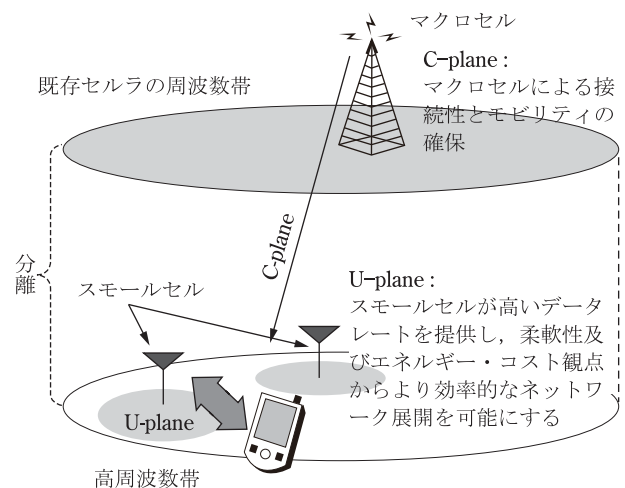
マクロセル

既存セルラの周波数帯

C-plane：
マクロセルによる接続性とモビリティの確保

C-plane

分離

スモールセル

U-plane：
スモールセルが高いデータレートを提供し，柔軟性及びエネルギー・コスト観点からより効率的なネットワーク展開を可能にする

U-plane

高周波数帯